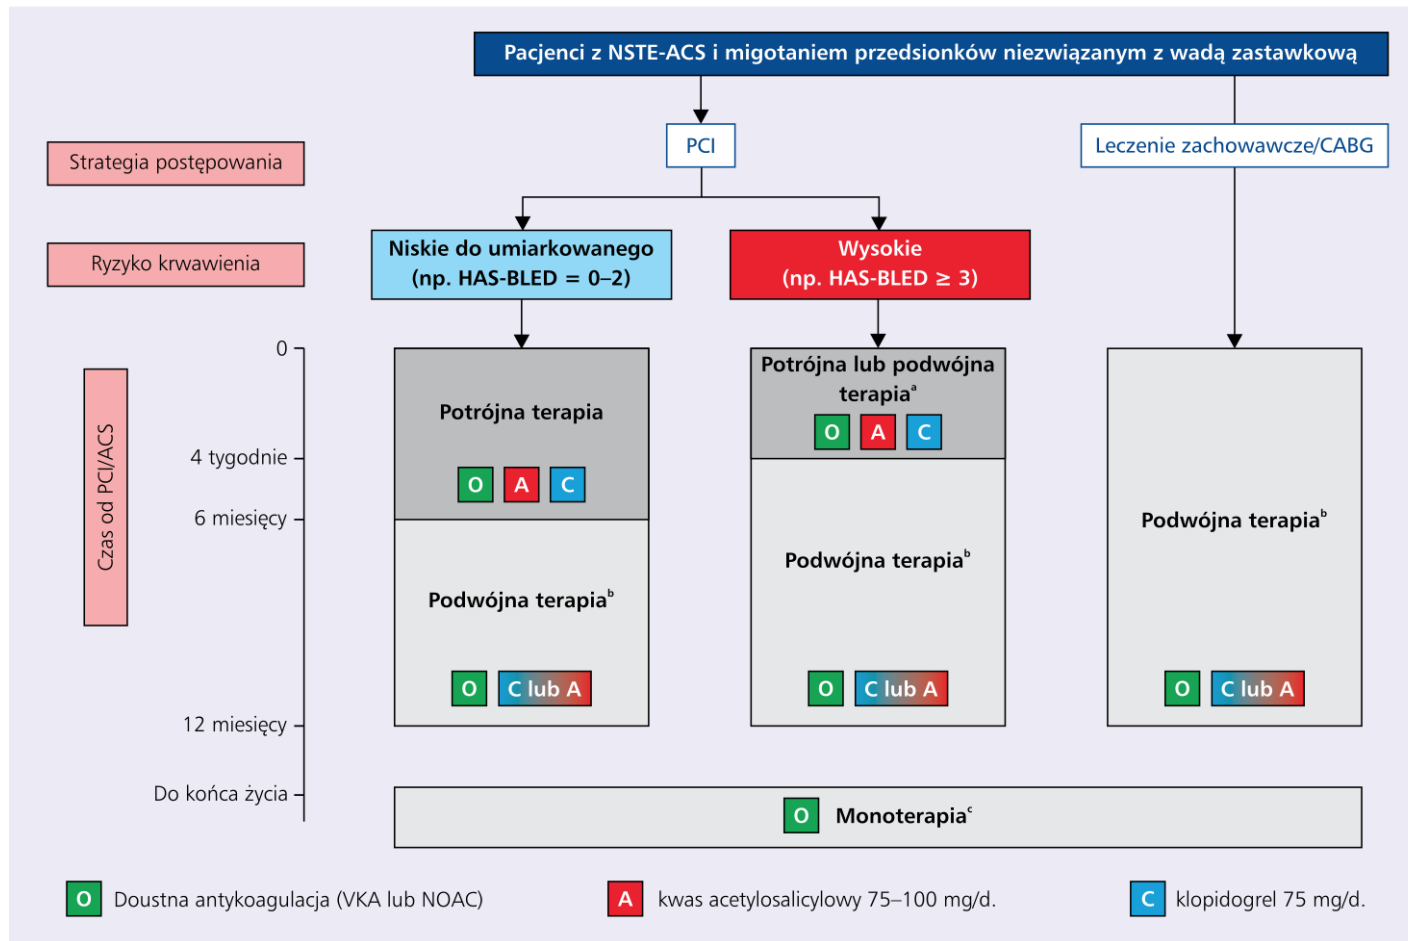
Pacjenci z NSTE-ACS i migotaniem przedsionków niezwiązanym z wadą zastawkową

Strategia postępowania

PCI

Leczenie zachowawcze/CABG

Ryzyko krwawienia

Niskie do umiarkowanego (np. HAS-BLED = 0–2)

Wysokie (np. HAS-BLED ≥ 3)

Czas od PCI/ACS

0

4 tygodnie

6 miesięcy

12 miesięcy

Do końca życia

Potrójna terapia

O A C

Podwójna terapia$^b$

O C lub A

Potrójna lub podwójna terapia$^a$

O A C

Podwójna terapia$^b$

O C lub A

Podwójna terapia$^b$

O C lub A

O Monoterapia$^c$

O Doustna antykoagulacja (VKA lub NOAC)

A kwas acetylosalicylowy 75–100 mg/d.

C klopidogrel 75 mg/d.